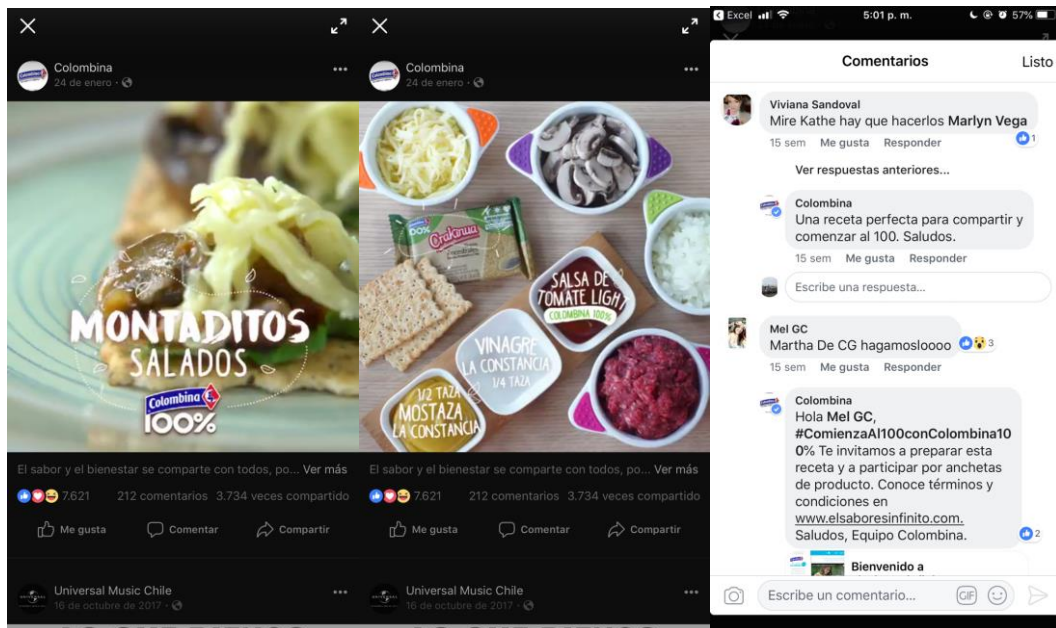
Colombina
24 de enero ·

MONTADITOS SALADOS
Colombina 100%

El sabor y el bienestar se comparte con todos, po... Ver más
7.621 212 comentarios 3.734 veces compartido
Me gusta Comentar Compartir

Universal Music Chile
16 de octubre de 2017 ·

Colombina
24 de enero ·

Crakinua
SALSA DE TOMATE LIGHT
COLOMBINA 100%
VINAGRE LA CONSTANCIA 1/4 TAZA
1/2 TAZA MOSTAZA LA CONSTANCIA

El sabor y el bienestar se comparte con todos, po... Ver más
7.621 212 comentarios 3.734 veces compartido
Me gusta Comentar Compartir

Universal Music Chile
16 de octubre de 2017 ·

Excel 5:01 p. m. 57%
Comentarios Listo

Viviana Sandoval
Mire Kathe hay que hacerlos Marlyn Vega
15 sem Me gusta Responder 1

Ver respuestas anteriores...

Colombina
Una receta perfecta para compartir y comenzar al 100. Saludos.
15 sem Me gusta Responder

Escribe una respuesta...

Mel GC
Martha De CG hagamoslooooo 3
15 sem Me gusta Responder

Colombina
Hola Mel GC, #ComienzaAl100conColombina100% Te invitamos a preparar esta receta y a participar por anchetas de producto. Conoce términos y condiciones en www.elsaboresinfinito.com. Saludos, Equipo Colombina. 2

Bienvenido a

Escribe un comentario... GIF